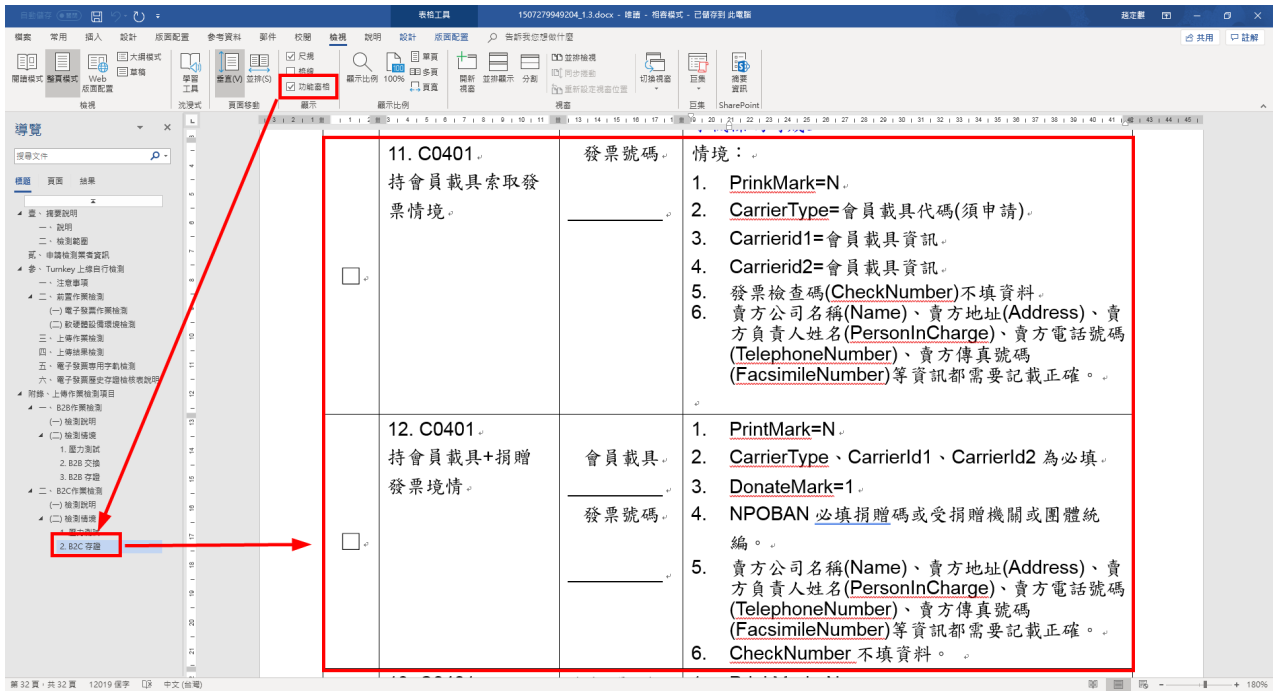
自動儲存 關閉 表格工具 1507279949204_1.3.docx - 唯讀 - 相容模式 - 已儲存到 此電腦 蔡定麟

檔案 常用 插入 設計 版面配置 參考資料 郵件 校閱 檢視 說明 設計 版面配置 告訴我您想做什麼 共用 註解

閱讀模式 整頁模式 Web 版面配置 大綱模式 草稿 檢視 學習工具 沉浸式 垂直(V) 並排(S) 頁面移動 尺規 格線 功能窗格 顯示 顯示比例 100% 單頁 多頁 頁寬 顯示比例 開新視窗 並排顯示 分割 並排檢視 同步捲動 重新設定視窗位置 切換視窗 視窗 巨集 巨集 摘要資訊 SharePoint

導覽
搜尋文件
標題 頁面 結果
壹、摘要說明
一、說明
二、檢測範圍
貳、申請檢測業者資訊
參、Turnkey 上線自行檢測
一、注意事項
二、前置作業檢測
(一) 電子發票作業檢測
(二) 軟硬體設備環境檢測
三、上傳作業檢測
四、上傳結果檢測
五、電子發票專用字軌檢測
六、電子發票歷史存證檢核表說明
附錄、上傳作業檢測項目
一、B2B作業檢測
(一) 檢測說明
(二) 檢測情境
1. 壓力測試
2. B2B 交換
3. B2B 存證
二、B2C作業檢測
(一) 檢測說明
(二) 檢測情境
1. 壓力測試
2. B2C 存證

| | 11. C0401 持會員載具索取發票情境 | 發票號碼 ___________ | 情境：<br>1. PrinkMark=N<br>2. CarrierType=會員載具代碼(須申請)<br>3. Carrierid1=會員載具資訊<br>4. Carrierid2=會員載具資訊<br>5. 發票檢查碼(CheckNumber)不填資料<br>6. 賣方公司名稱(Name)、賣方地址(Address)、賣方負責人姓名(PersonInCharge)、賣方電話號碼(TelephoneNumber)、賣方傳真號碼(FacsimileNumber)等資訊都需要記載正確。 |
|---|---|---|---|
| | 12. C0401 持會員載具+捐贈發票境情 | 會員載具 ___________ 發票號碼 ___________ | 1. PrintMark=N<br>2. CarrierType、CarrierId1、CarrierId2 為必填<br>3. DonateMark=1<br>4. NPOBAN 必填捐贈碼或受捐贈機關或團體統編。<br>5. 賣方公司名稱(Name)、賣方地址(Address)、賣方負責人姓名(PersonInCharge)、賣方電話號碼(TelephoneNumber)、賣方傳真號碼(FacsimileNumber)等資訊都需要記載正確。<br>6. CheckNumber 不填資料。 |

第 32 頁，共 32 頁 12019 個字 中文 (台灣) 180%